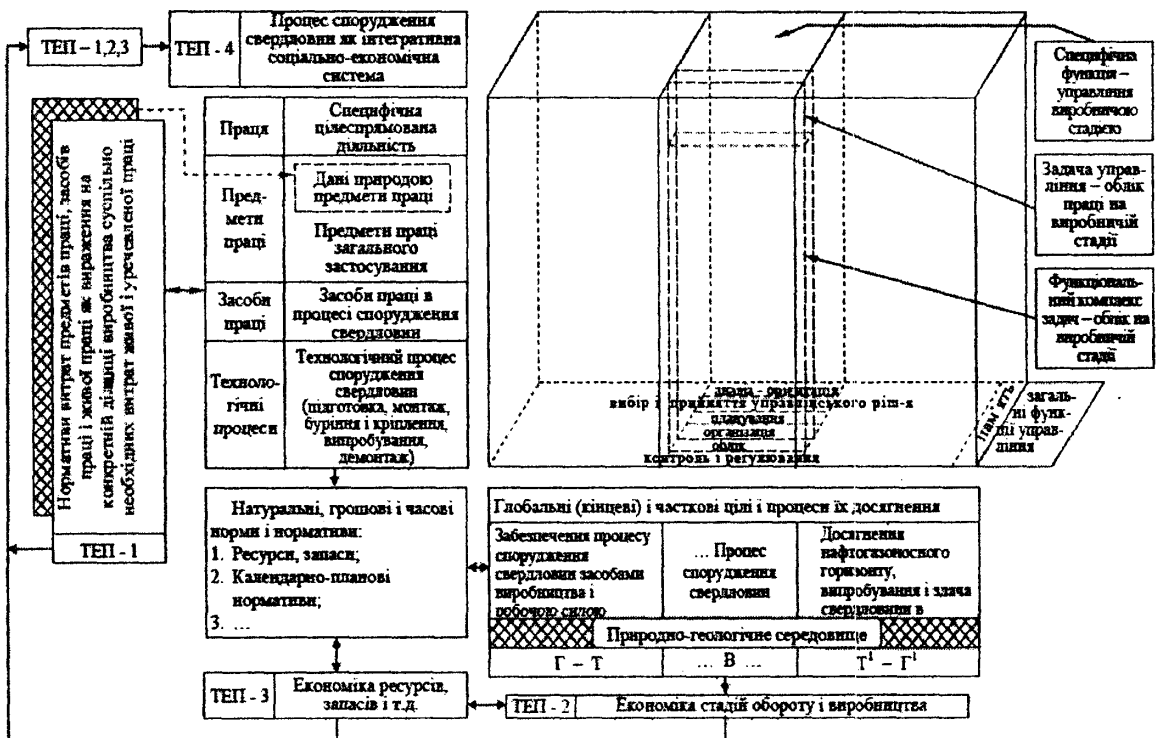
ТЕП – 1,2,3

ТЕП - 4

Процес спорудження свердловини як інтегративна соціально-економічна система

Нормативи витрат предметів праці, засобів праці і живої праці як вираження на конкретній ділянці виробництва суспільно необхідних витрат живої і уречевленої праці

ТЕП - 1

| Праця | Специфічна цілеспрямована діяльність |
|---|---|
| Предмети праці | Дані природою предмети праці; Предмети праці загального застосування |
| Засоби праці | Засоби праці в процесі спорудження свердловини |
| Технологічні процеси | Технологічний процес спорудження свердловини (підготовка, монтаж, буріння і кріплення, випробування, демонтаж) |

Специфічна функція – управління виробничою стадією

Задача управління – облік праці на виробничій стадії

Функціональний комплекс задач – облік на виробничій стадії

задача - орієнтація
вибір і прийняття управлінського рішення
планування
організація
облік
контроль і регулювання

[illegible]

загальні функції управління

Натуральні, грошові і часові норми і нормативи:
1. Ресурси, запаси;
2. Календарно-планові нормативи;
3. …

Глобальні (кінцеві) і часткові цілі і процеси їх досягнення

| Забезпечення процесу спорудження свердловини засобами виробництва і робочою силою | … Процес спорудження свердловини | Досягнення нафтогазоносного горизонту, випробування і здача свердловини в |
|---|---|---|

Природно-геологічне середовище

| Г – Т | … В … | $T^1$ – $Г^1$ |
|---|---|---|

ТЕП - 3

Економіка ресурсів, запасів і т.д.

ТЕП - 2

Економіка стадій обороту і виробництва